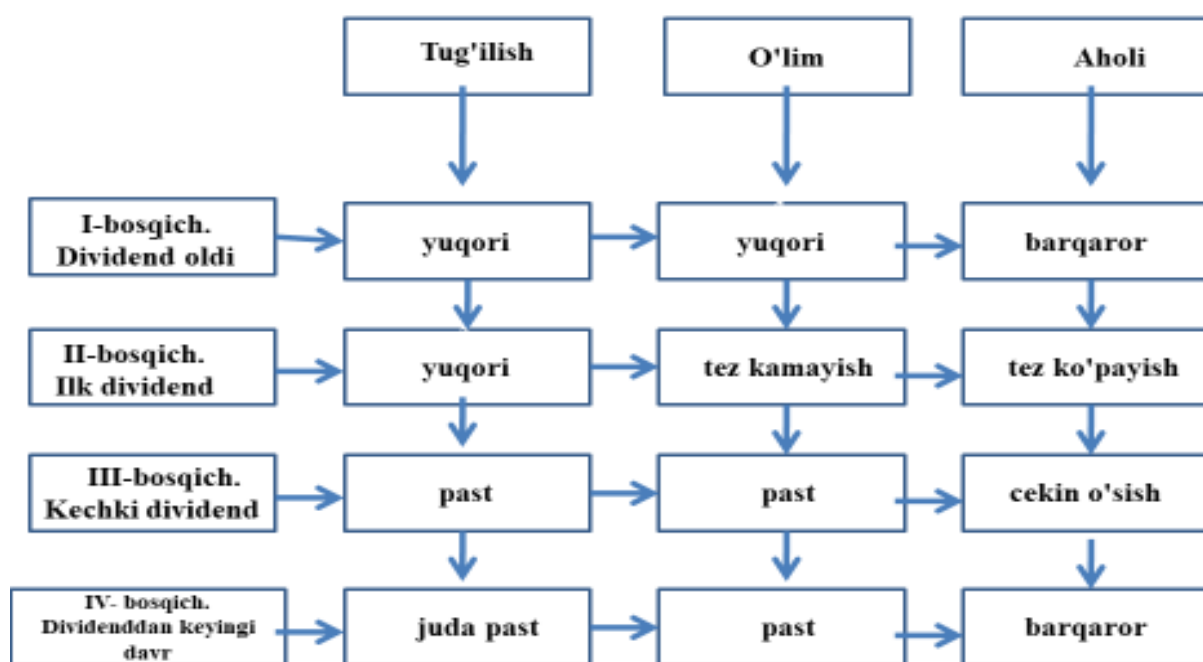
Tug'ilish

O'lim

Aholi

I-bosqich.
Dividend oldi

yuqori

yuqori

barqaror

II-bosqich.
Ilk dividend

yuqori

tez kamayish

tez ko'payish

III-bosqich.
Kechki dividend

past

past

cekin o'sish

IV- bosqich.
Dividenddan keyingi davr

juda past

past

barqaror